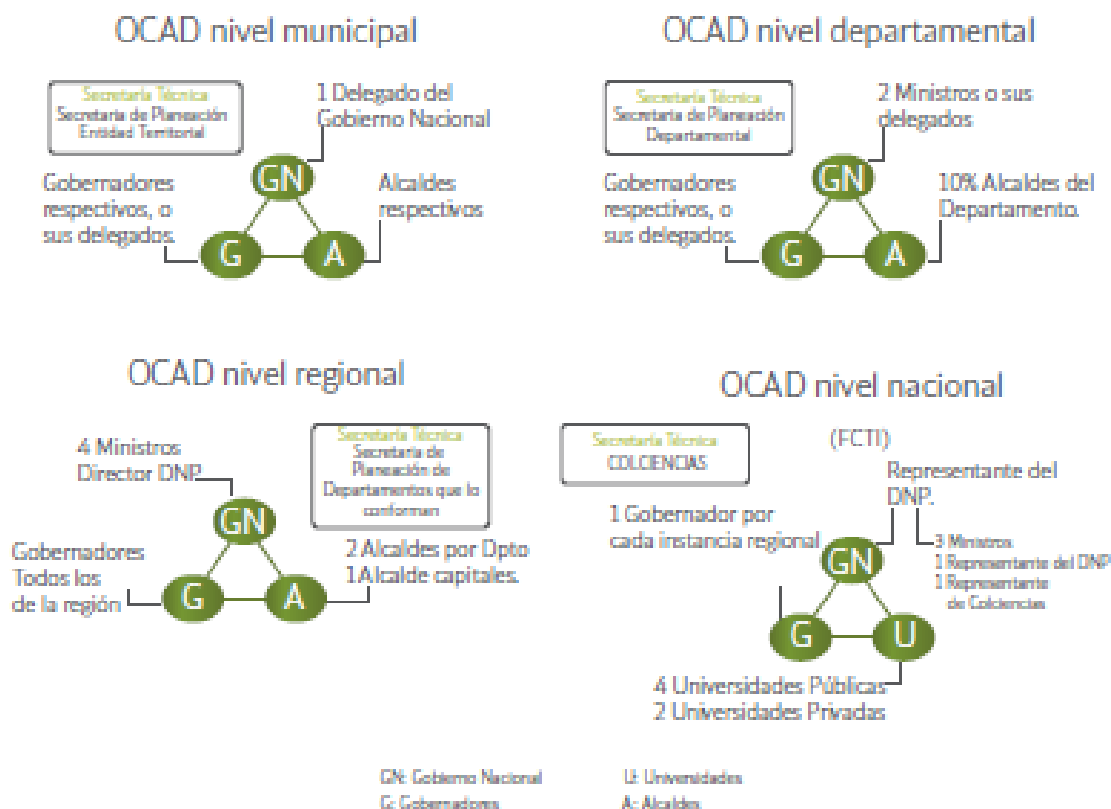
OCAD nivel municipal

Secretaría Técnica
Secretaría de Planeación Entidad Territorial

1 Delegado del Gobierno Nacional

Gobernadores respectivos, o sus delegados.

Alcaldes respectivos

GN

G

A

OCAD nivel departamental

Secretaría Técnica
Secretaría de Planeación Departamental

2 Ministros o sus delegados

Gobernadores respectivos, o sus delegados.

10% Alcaldes del Departamento.

GN

G

A

OCAD nivel regional

4 Ministros
Director DNP.

Secretaría Técnica
Secretaría de Planeación de Departamentos que lo conforman

Gobernadores Todos los de la región

2 Alcaldes por Dpto
1 Alcalde capitales.

GN

G

A

OCAD nivel nacional

Secretaría Técnica
COLCIENCIAS

(FCTI)

Representante del DNP.

1 Gobernador por cada instancia regional

3 Ministros
1 Representante del DNP
1 Representante de Colciencias

GN

G

U

4 Universidades Públicas
2 Universidades Privadas

GN: Gobierno Nacional
G: Gobernadores

U: Universidades
A: Alcaldes